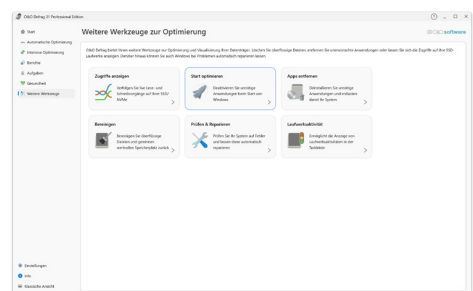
O&O Defrag 31 Professional Edition

Start
Automatische Optimierung
Intensive Optimierung
Berichte
Aufgaben
Gesundheit
Weitere Werkzeuge

Weitere Werkzeuge zur Optimierung

O&O software

O&O Defrag bietet Ihnen weitere Werkzeuge zur Optimierung und Visualisierung Ihrer Datenträger. Löschen Sie überflüssige Dateien, entfernen Sie unerwünschte Anwendungen oder lassen Sie sich die Zugriffe auf Ihre SSD-Laufwerke anzeigen. Darüber hinaus können Sie auch Windows bei Problemen automatisch reparieren lassen.

Zugriffe anzeigen
Verfolgen Sie hier Lese- und Schreibvorgänge auf Ihrer SSD/NVMe

Start optimieren
Deaktivieren Sie unnötige Anwendungen beim Start von Windows

Apps entfernen
Deinstallieren Sie unnötige Anwendungen und entladen damit Ihr System

Bereinigen
Bereinigen Sie überflüssige Dateien und gewinnen wertvollen Speicherplatz zurück

Prüfen & Reparieren
Prüfen Sie Ihr System auf Fehler und lassen diese automatisch reparieren

Laufwerksaktivität
Ermöglicht die Anzeige von Laufwerksaktivitäten in der Taskleiste

Einstellungen
Info
Klassische Ansicht